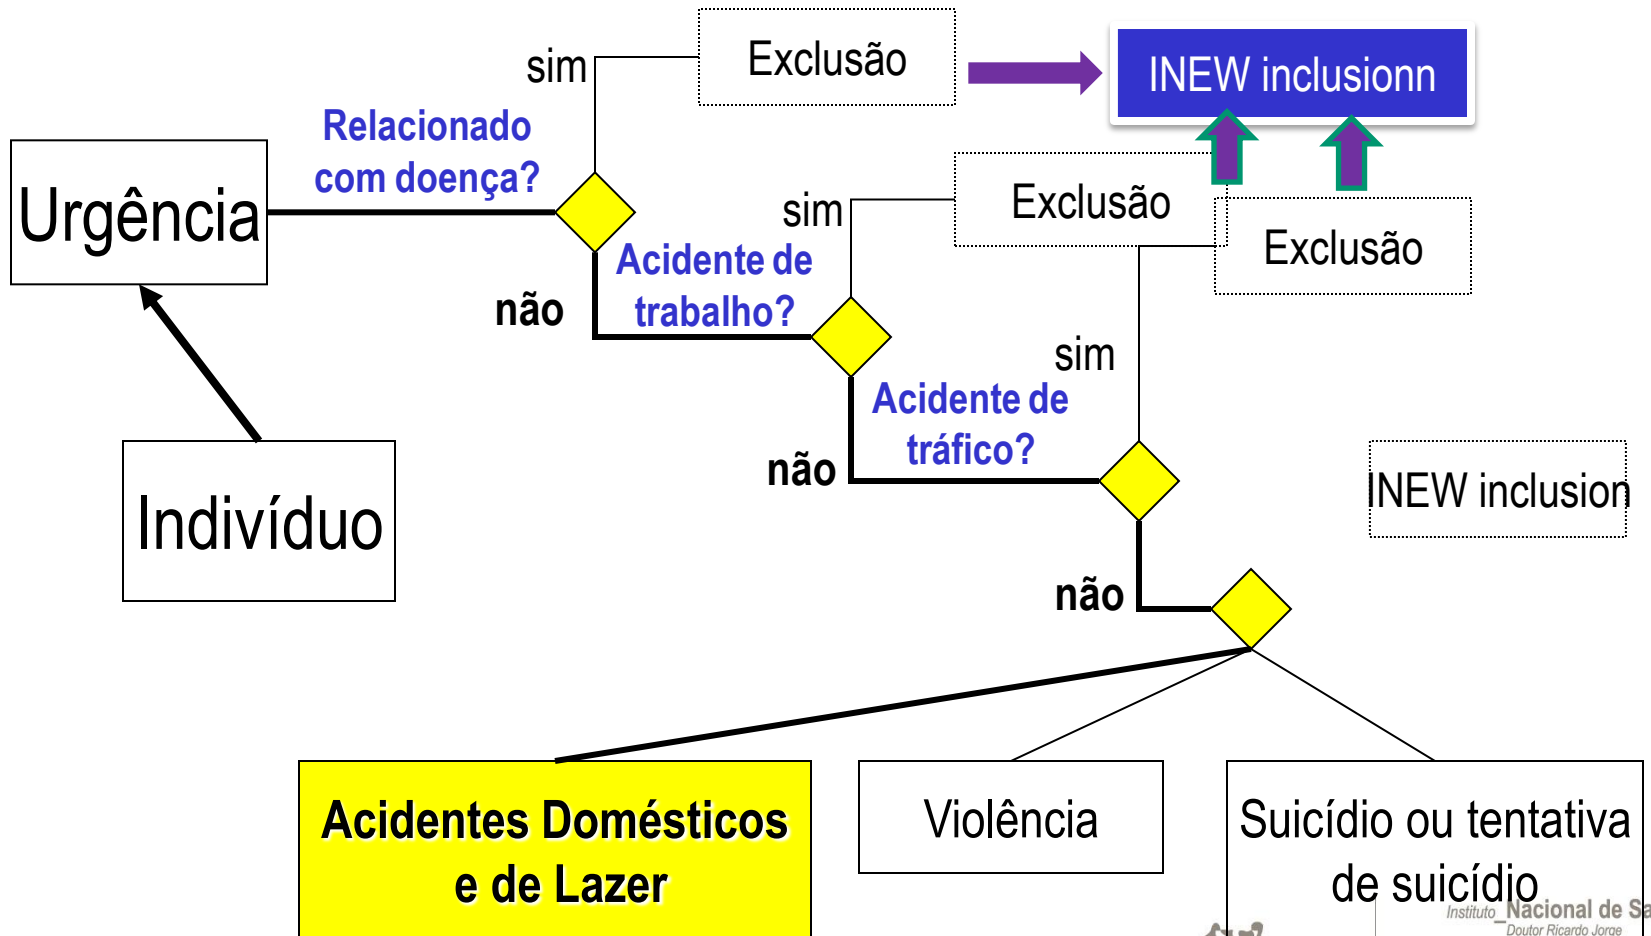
sim

Exclusão

INEW inclusionn

Relacionado com doença?

Urgência

sim

Exclusão

Exclusão

Acidente de trabalho?

não

sim

Acidente de tráfico?

não

INEW inclusion

não

Indivíduo

Acidentes Domésticos e de Lazer

Violência

Suicídio ou tentativa de suicídio

Instituto Nacional de Sa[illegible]
Doutor Ricardo Jorge